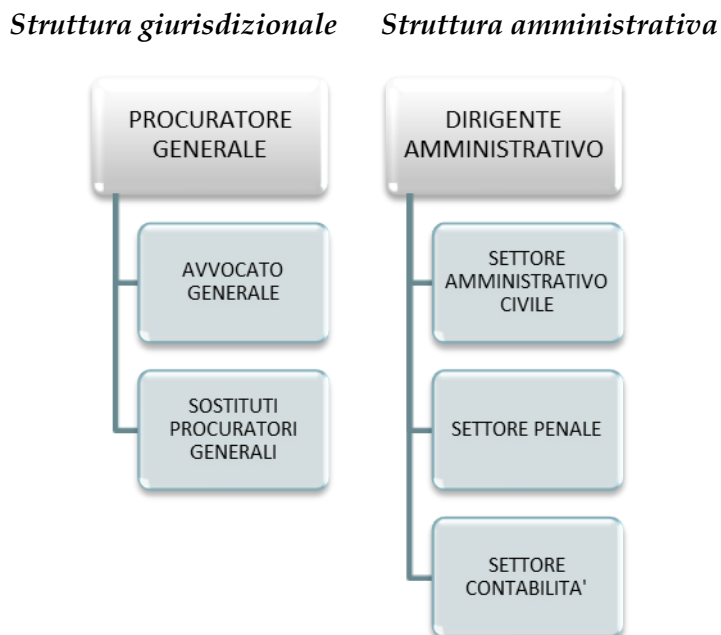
Struttura giurisdizionale

PROCURATORE GENERALE

AVVOCATO GENERALE

SOSTITUTI PROCURATORI GENERALI

Struttura amministrativa

DIRIGENTE AMMINISTRATIVO

SETTORE AMMINISTRATIVO CIVILE

SETTORE PENALE

SETTORE CONTABILITA'